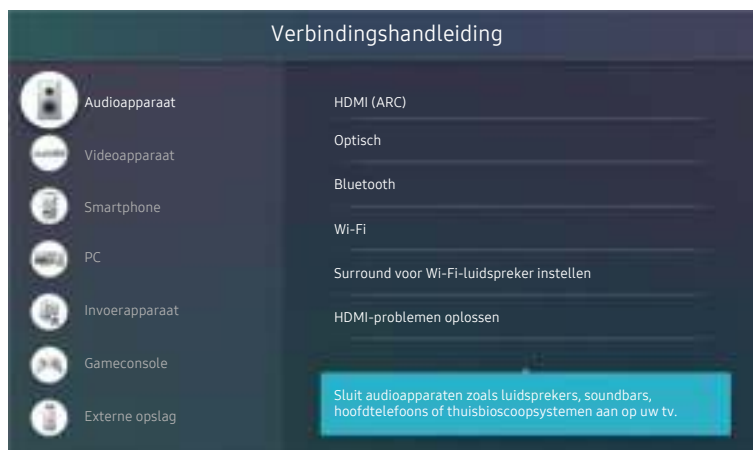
Verbindingshandleiding

Audioapparaat

Videoapparaat

Smartphone

PC

Invoerapparaat

Gameconsole

Externe opslag

HDMI (ARC)

Optisch

Bluetooth

Wi-Fi

Surround voor Wi-Fi-luidspreker instellen

HDMI-problemen oplossen

Sluit audioapparaten zoals luidsprekers, soundbars, hoofdtelefoons of thuisbioscoopsystemen aan op uw tv.